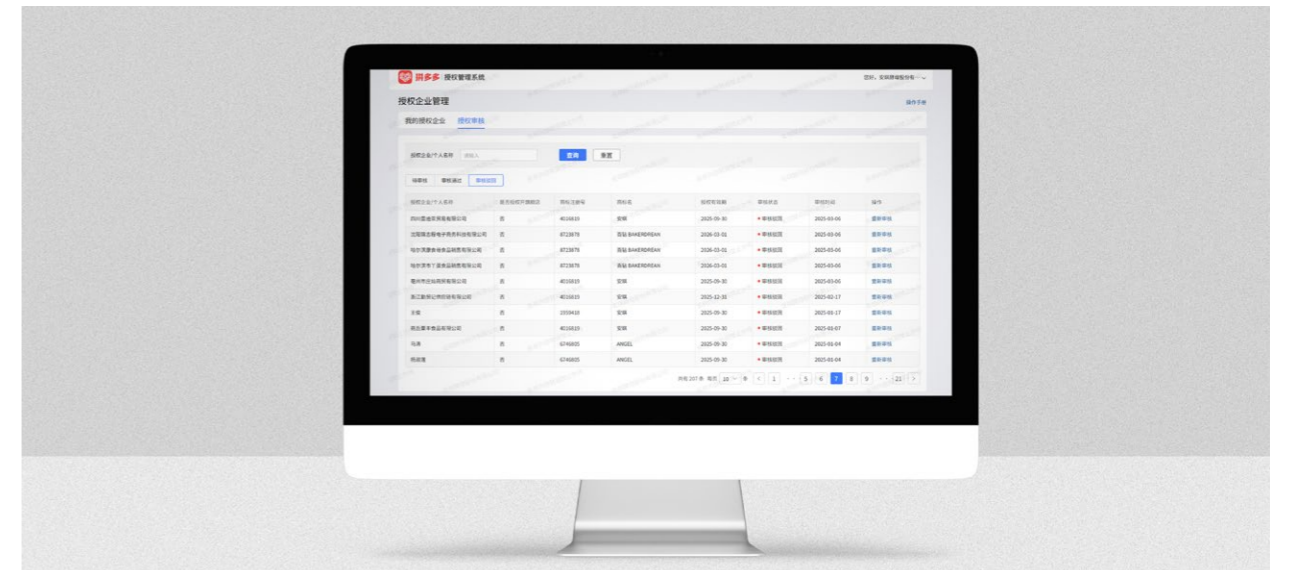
拼多多 授权管理系统

您好，安琪酵母股份有... 

授权企业管理

操作手册

我的授权企业 授权审核

授权企业/个人名称 请输入

查询 重置

待审核 审核通过 审核驳回

| 授权企业/个人名称 | 是否授权关店 | 商标注册号 | 商标名 | 授权有效期 | 审核状态 | 审核时间 | 操作 |
|---|---|---|---|---|---|---|---|
| 四川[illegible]有限公司 | 否 | 4016615 | 安琪 | 2025-09-30 | 审核驳回 | 2025-03-06 | 重新审核 |
| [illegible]有限公司 | 否 | 8723878 | 百钻 BAKERDREAM | 2026-03-01 | 审核驳回 | 2025-03-06 | 重新审核 |
| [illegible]有限公司 | 否 | 8723878 | 百钻 BAKERDREAM | 2026-03-01 | 审核驳回 | 2025-03-06 | 重新审核 |
| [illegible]有限公司 | 否 | 8723878 | 百钻 BAKERDREAM | 2026-03-01 | 审核驳回 | 2025-03-06 | 重新审核 |
| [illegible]有限公司 | 否 | 4016615 | 安琪 | 2025-09-30 | 审核驳回 | 2025-03-06 | 重新审核 |
| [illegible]有限公司 | 否 | 4016615 | 安琪 | 2025-12-30 | 审核驳回 | 2025-02-17 | 重新审核 |
| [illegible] | 否 | 1559410 | 安琪 | 2025-09-30 | 审核驳回 | 2025-01-17 | 重新审核 |
| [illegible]有限公司 | 否 | 4016615 | 安琪 | 2025-09-30 | 审核驳回 | 2025-01-07 | 重新审核 |
| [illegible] | 否 | 6746805 | ANGEL | 2025-09-30 | 审核驳回 | 2025-01-04 | 重新审核 |
| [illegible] | 否 | 6746805 | ANGEL | 2025-09-30 | 审核驳回 | 2025-01-04 | 重新审核 |

共有 207 条 每页 10 < 1 ... 5 6 7 8 9 ... 21 >